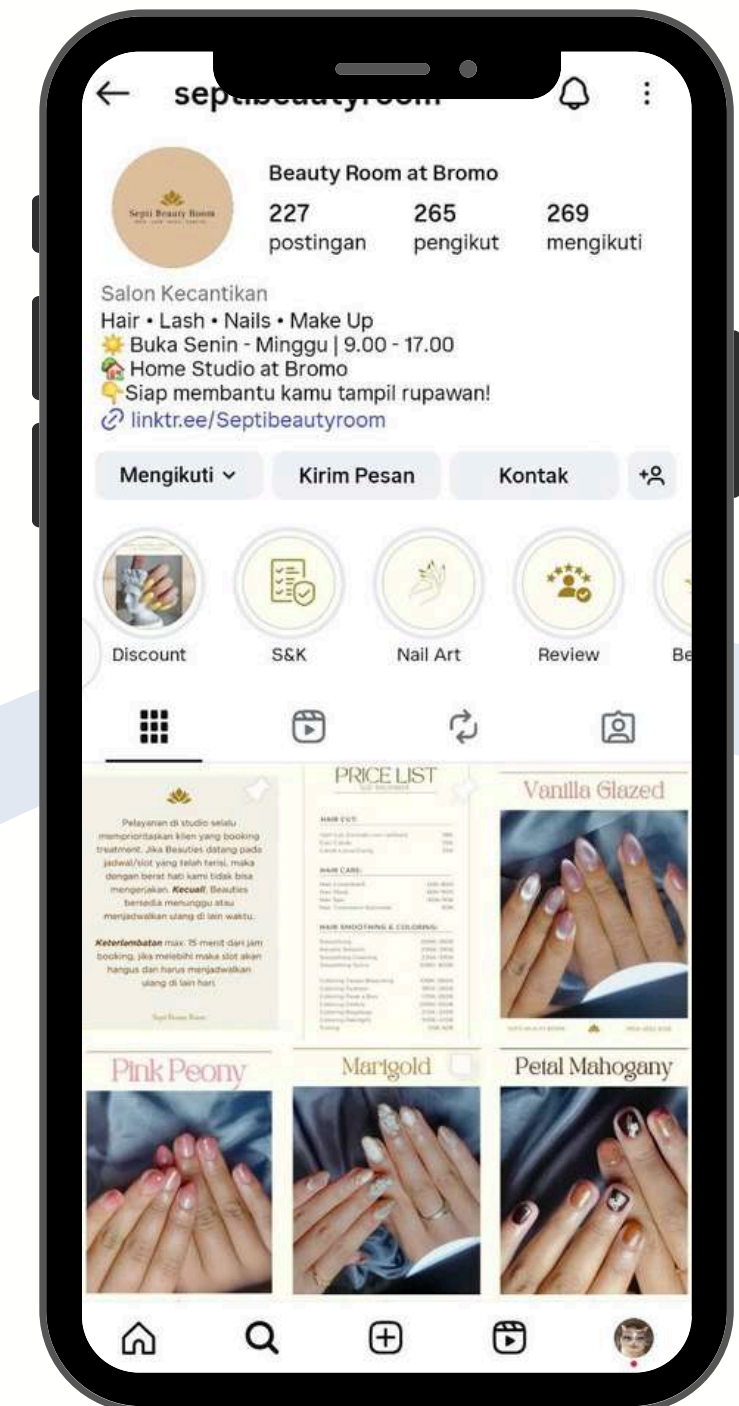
sep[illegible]

Septi Beauty Room

Beauty Room at Bromo

227 postingan

265 pengikut

269 mengikuti

Salon Kecantikan
Hair • Lash • Nails • Make Up
☀️ Buka Senin - Minggu | 9.00 - 17.00
🏡 Home Studio at Bromo
Siap membantu kamu tampil rupawan!
linktr.ee/Septibeautyroom

Mengikuti

Kirim Pesan

Kontak

Discount

S&K

Nail Art

Review

Be

Pelayanan di studio selalu memprioritaskan klien yang booking treatment. Jika Beauties datang pada jadwal/slot yang telah terisi, maka dengan berat hati kami tidak bisa mengerjakan. Kecuali, Beauties bersedia menunggu atau menjadwalkan ulang di lain waktu.

Keterlambatan max. 15 menit dari jam booking, jika melebihi maka slot akan hangus dan harus menjadwalkan ulang di lain hari.

Septi Beauty Room

PRICE LIST

HAIR CUT:

HAIR CARE:

HAIR SMOOTHING & COLORING:

Vanilla Glazed

Pink Peony

Marigold

Petal Mahogany